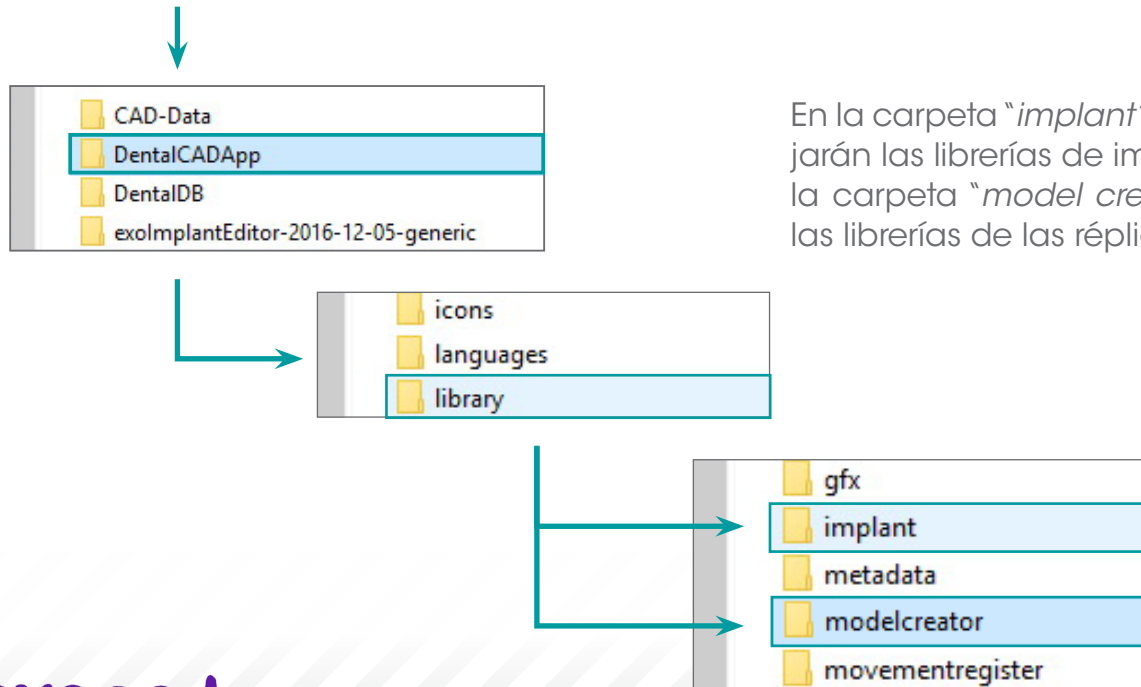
CAD-Data
DentalCADApp
DentalDB
exoImplantEditor-2016-12-05-generic

En la carpeta "*implant*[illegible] jarán las librerías de im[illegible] la carpeta "*model cre*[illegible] las librerías de las répli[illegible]

icons
languages
library

gfx
implant
metadata
modelcreator
movementregister